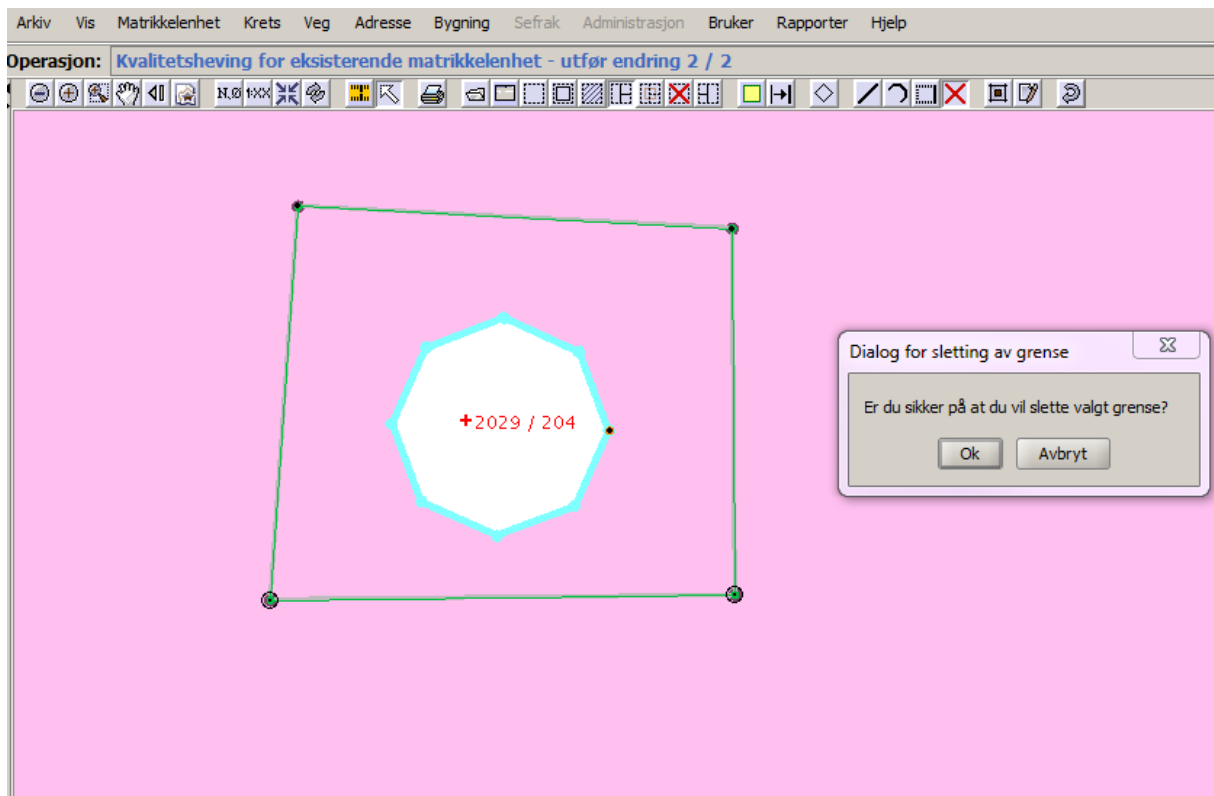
Arkiv Vis Matrikkelenhet Krets Veg Adresse Bygning Sefrak Administrasjon Bruker Rapporter Hjelp

Operasjon: Kvalitetsheving for eksisterende matrikkelenhet - utfør endring 2 / 2

N.Ø 1:XX

+2029 / 204

Dialog for sletting av grense

Er du sikker på at du vil slette valgt grense?

Ok Avbryt